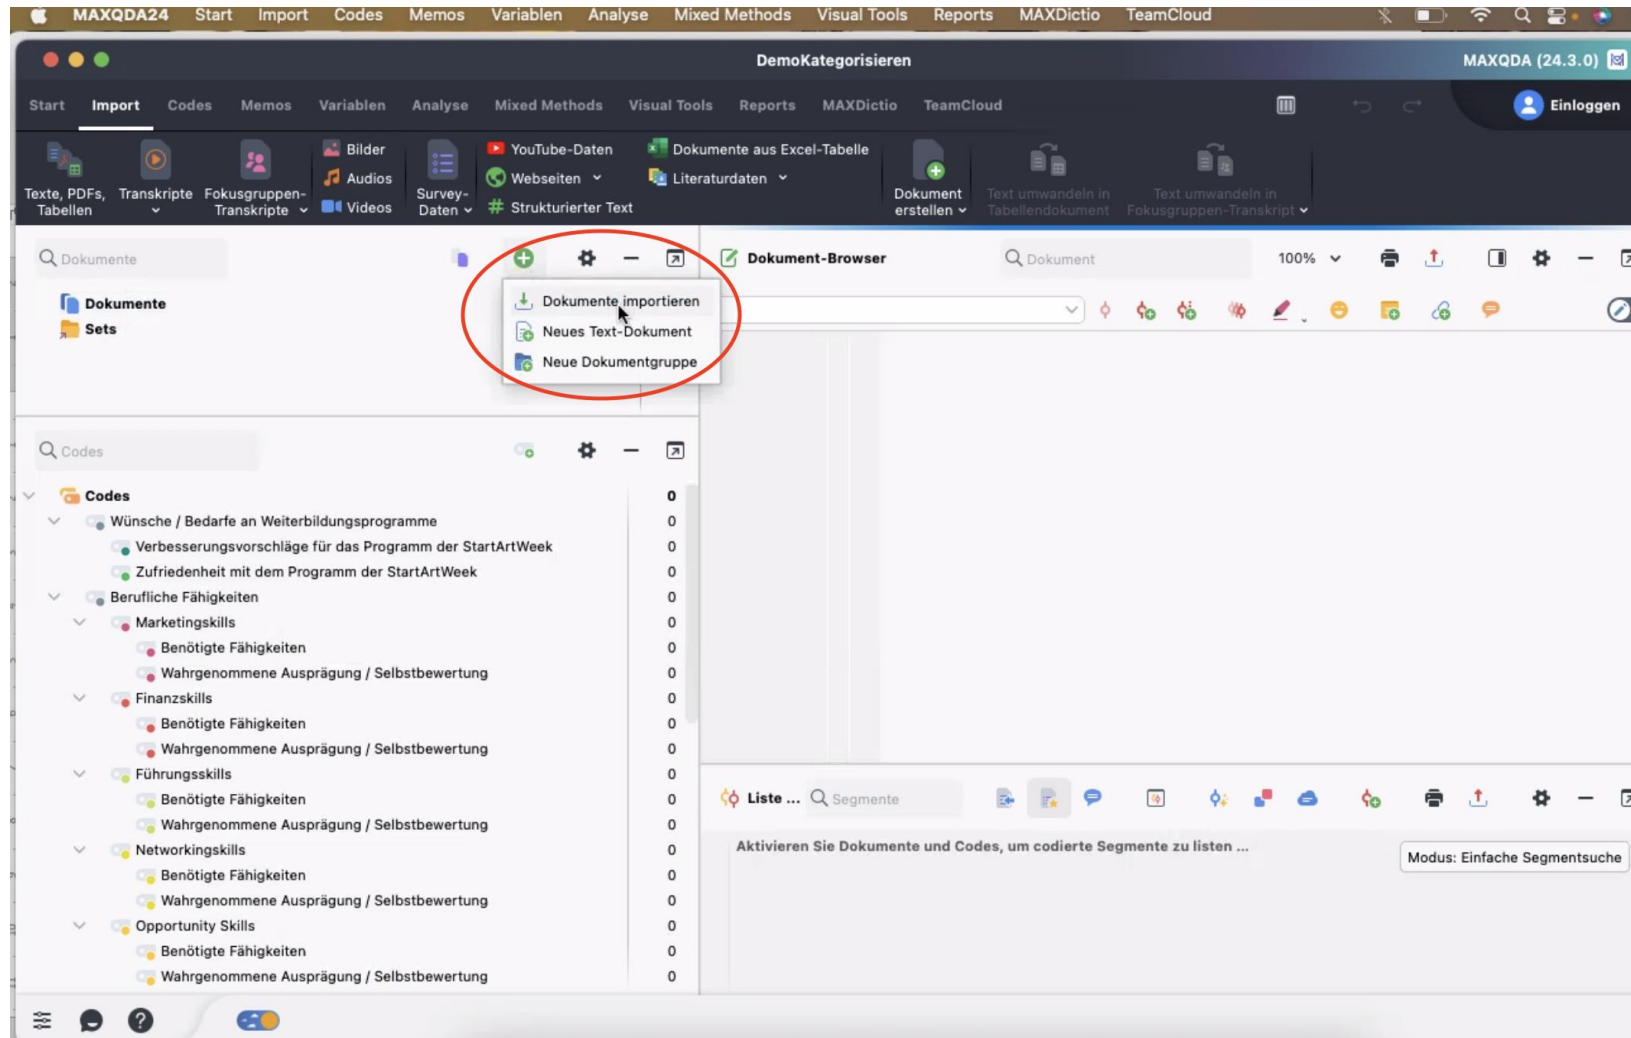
MAXQDA24 Start Import Codes Memos Variablen Analyse Mixed Methods Visual Tools Reports MAXDictio TeamCloud

DemoKategorisieren

MAXQDA (24.3.0)

Start Import Codes Memos Variablen Analyse Mixed Methods Visual Tools Reports MAXDictio TeamCloud

Einloggen

Texte, PDFs, Tabellen
Transkripte
Fokusgruppen-Transkripte
Bilder
Audios
Videos
Survey-Daten
YouTube-Daten
Webseiten
Strukturierter Text
Dokumente aus Excel-Tabelle
Literaturdaten
Dokument erstellen
Text umwandeln in Tabellendokument
Text umwandeln in Fokusgruppen-Transkript

Dokumente

Dokumente
Sets

Dokumente importieren
Neues Text-Dokument
Neue Dokumentgruppe

Dokument-Browser
Dokument
100%

Codes

| Codes | 0 |
|---|---|
| Wünsche / Bedarfe an Weiterbildungsprogramme | 0 |
| Verbesserungsvorschläge für das Programm der StartArtWeek | 0 |
| Zufriedenheit mit dem Programm der StartArtWeek | 0 |
| Berufliche Fähigkeiten | 0 |
| Marketingskills | 0 |
| Benötigte Fähigkeiten | 0 |
| Wahrgenommene Ausprägung / Selbstbewertung | 0 |
| Finanzskills | 0 |
| Benötigte Fähigkeiten | 0 |
| Wahrgenommene Ausprägung / Selbstbewertung | 0 |
| Führungsskills | 0 |
| Benötigte Fähigkeiten | 0 |
| Wahrgenommene Ausprägung / Selbstbewertung | 0 |
| Networkingskills | 0 |
| Benötigte Fähigkeiten | 0 |
| Wahrgenommene Ausprägung / Selbstbewertung | 0 |
| Opportunity Skills | 0 |
| Benötigte Fähigkeiten | 0 |
| Wahrgenommene Ausprägung / Selbstbewertung | 0 |

Liste ...
Segmente

Aktivieren Sie Dokumente und Codes, um codierte Segmente zu listen ...

Modus: Einfache Segmentsuche